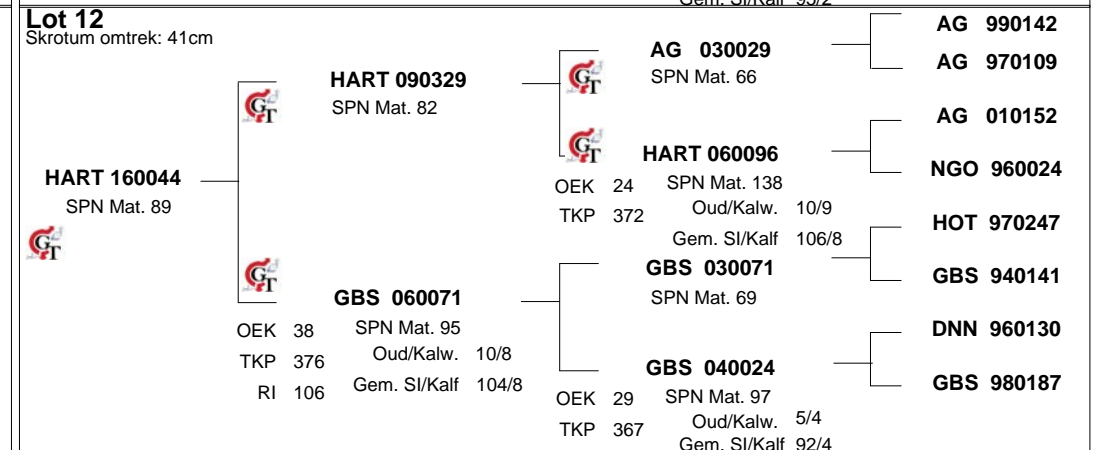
Gem. Sl/Kalf 95/2

Lot 12
Skrotum omtrek: 41cm

HART 160044
SPN Mat. 89

HART 090329
SPN Mat. 82

GBS 060071
SPN Mat. 95
OEK 38
TKP 376
RI 106
Oud/Kalw. 10/8
Gem. Sl/Kalf 104/8

AG 030029
SPN Mat. 66

HART 060096
SPN Mat. 138
OEK 24
TKP 372
Oud/Kalw. 10/9
Gem. Sl/Kalf 106/8

GBS 030071
SPN Mat. 69

GBS 040024
SPN Mat. 97
OEK 29
TKP 367
Oud/Kalw. 5/4
Gem. Sl/Kalf 92/4

AG 990142
AG 970109
AG 010152
NGO 960024
HOT 970247
GBS 940141
DNN 960130
GBS 980187